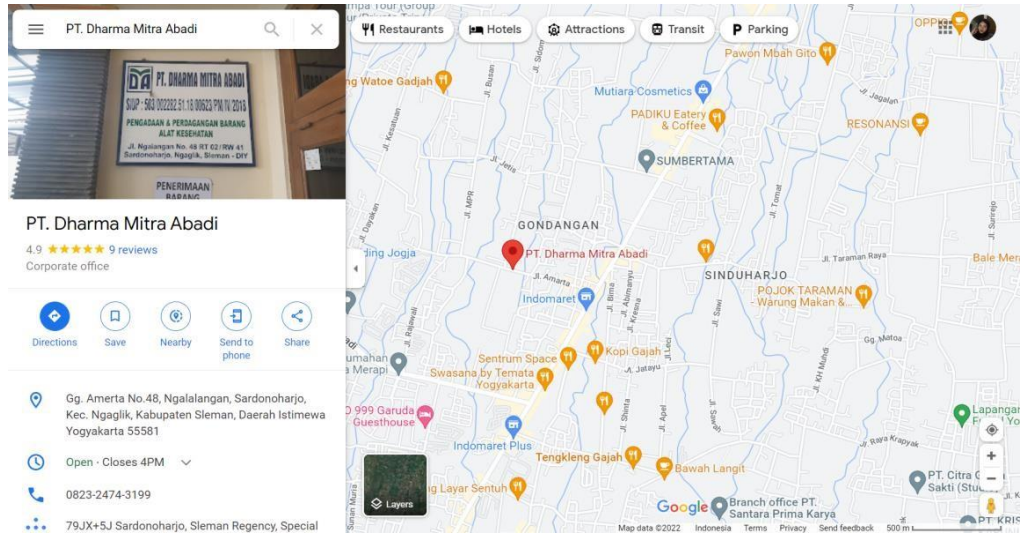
PT. Dharma Mitra Abadi

DA PT. DHARMA MITRA ABADI
SIUP : 503/002282.51.18.00623/PM/IV/2018
PENGADAAN & PERDAGANGAN BARANG ALAT KESEHATAN
Jl. Ngalangan No. 48 RT 02 / RW 41 Sardonoharjo, Ngaglik, Sleman - DIY
PENERIMAAN BARANG

PT. Dharma Mitra Abadi
4.9 ★★★★★ 9 reviews
Corporate office

Directions
Save
Nearby
Send to phone
Share

Gg. Amerta No.48, Ngalalangan, Sardonoharjo, Kec. Ngaglik, Kabupaten Sleman, Daerah Istimewa Yogyakarta 55581

Open · Closes 4PM

0823-2474-3199

79JX+5J Sardonoharjo, Sleman Regency, Special

Restaurants
Hotels
Attractions
Transit
Parking

Pawon Mbah Gito
Mutiara Cosmetics
Watoe Gadjah
PADIKU Eatery & Coffee
RESONANSI
SUMBERTAMA
GONDANGAN
PT. Dharma Mitra Abadi
SINDUHARJO
Bale Men
ding Jogja
Indomaret
POJOK TARAMAN - Warung Makan &
Sentrum Space
Kopi Gajah
Swasana by Temata Yogyakarta
umahan Merapi
999 Garuda Guesthouse
Indomaret Plus
Tengkleng Gajah
Bawah Langit
Layar Sentuh
Branch office PT. Santara Prima Karya
PT. Citra Sakti
Lapangan
Layers
Jl. Jagalan
Jl. Taraman Raya
Jl. Amarta
Jl. Bima
Jl. Abimanyu
Jl. Krisna
Jl. Sawi
Jl. Tomat
Jl. MPR
Jl. Jetis
Jl. Rajawali
Jl. Jatayu
Jl. Shinta
Jl. Apel
Jl. Leci
Gg. Matos
Jl. Raya Krapyak
Jl. KH Muhdi
Jl. Sunarjo
Jl. Kesatuan
Jl. Dayakan
Jl. Sidom
Jl. Busan
Google
Map data ©2022 Indonesia Terms Privacy Send feedback 500 m